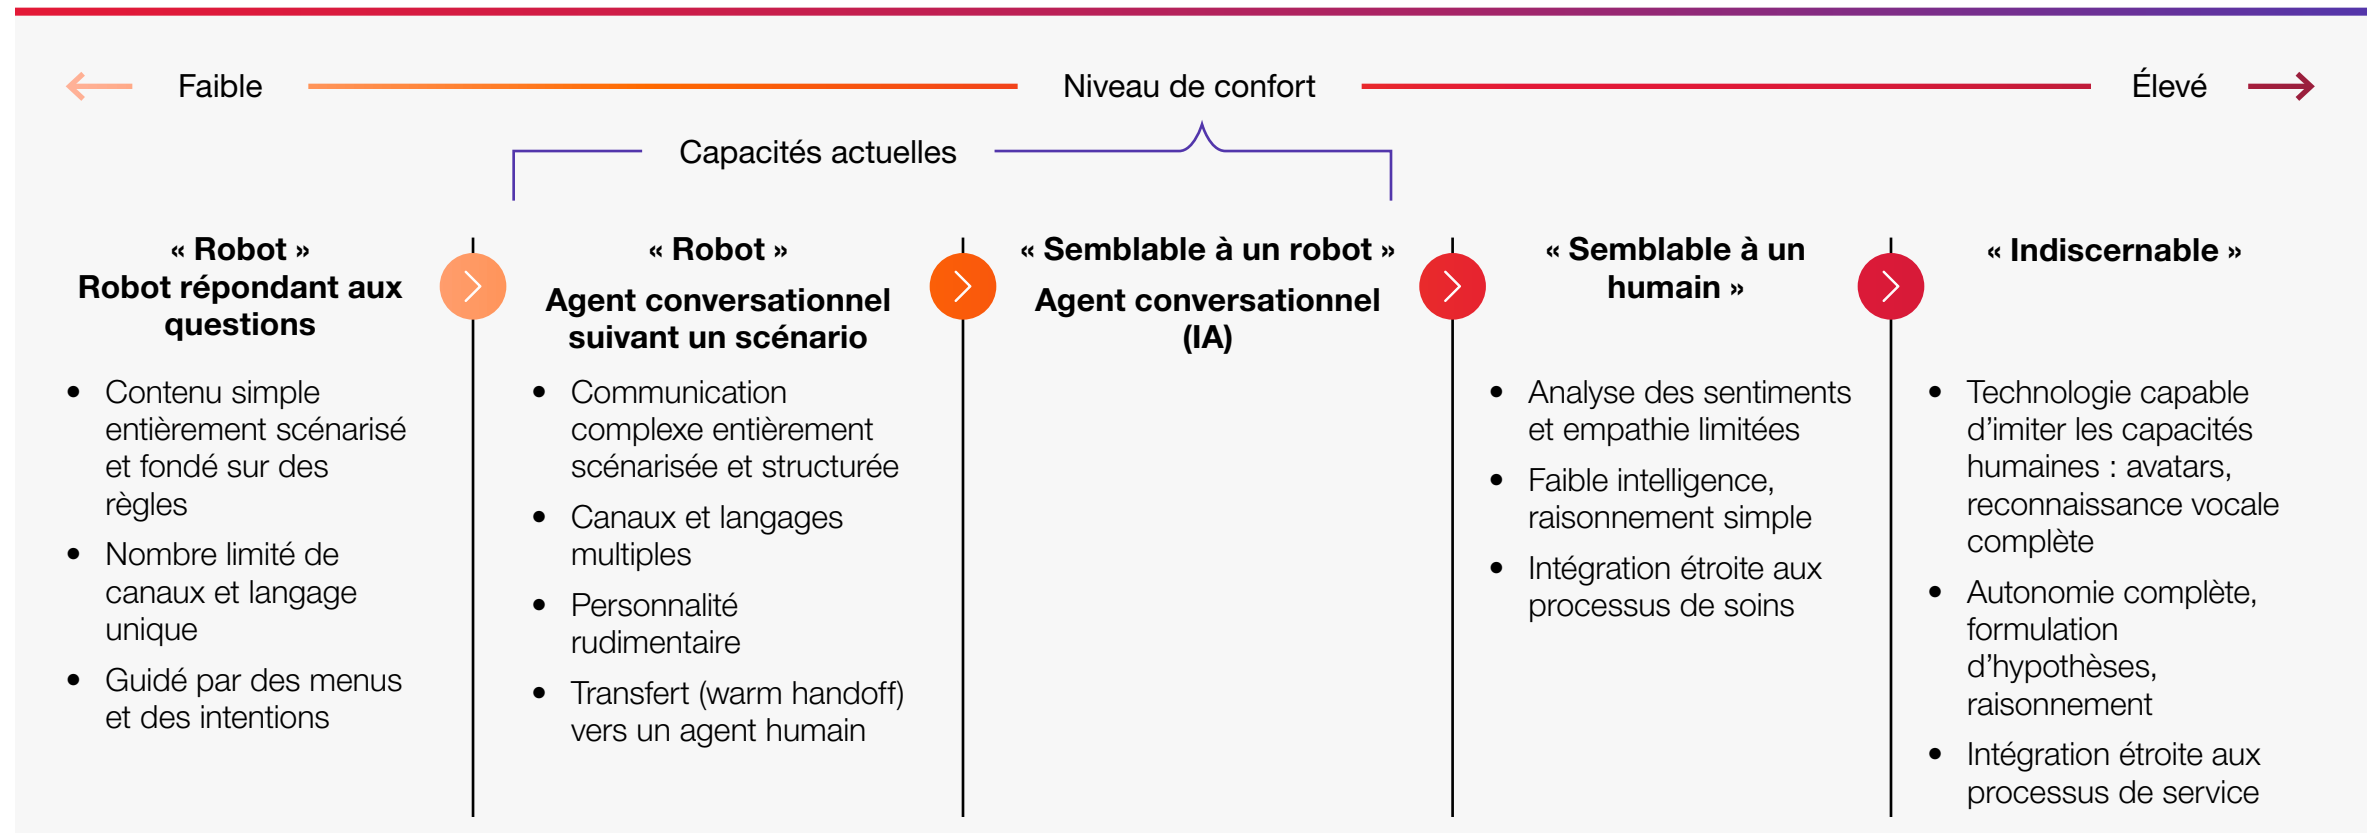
Faible Niveau de confort Élevé

Capacités actuelles

**« Robot »**
**Robot répondant aux questions**

- Contenu simple entièrement scénarisé et fondé sur des règles
- Nombre limité de canaux et langage unique
- Guidé par des menus et des intentions

**« Robot »**
**Agent conversationnel suivant un scénario**

- Communication complexe entièrement scénarisée et structurée
- Canaux et langages multiples
- Personnalité rudimentaire
- Transfert (warm handoff) vers un agent humain

**« Semblable à un robot »**
**Agent conversationnel (IA)**

**« Semblable à un humain »**

- Analyse des sentiments et empathie limitées
- Faible intelligence, raisonnement simple
- Intégration étroite aux processus de soins

**« Indiscernable »**

- Technologie capable d'imiter les capacités humaines : avatars, reconnaissance vocale complète
- Autonomie complète, formulation d'hypothèses, raisonnement
- Intégration étroite aux processus de service